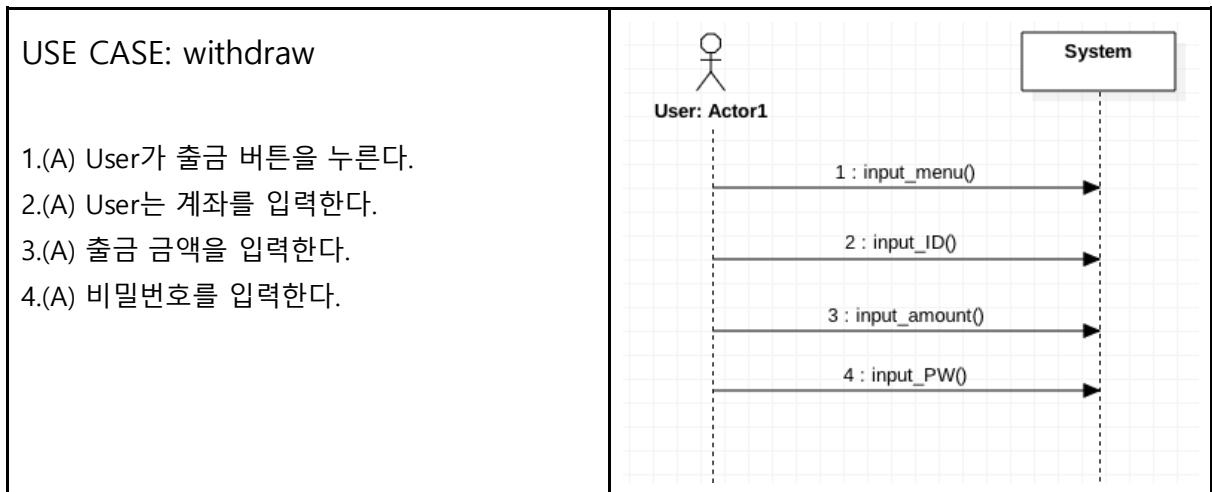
| USE CASE: withdraw<br><br>1.(A) User가 출금 버튼을 누른다.<br>2.(A) User는 계좌를 입력한다.<br>3.(A) 출금 금액을 입력한다.<br>4.(A) 비밀번호를 입력한다. | System<br>User: Actor1<br>1 : input_menu()<br>2 : input_ID()<br>3 : input_amount()<br>4 : input_PW() |
|---|---|